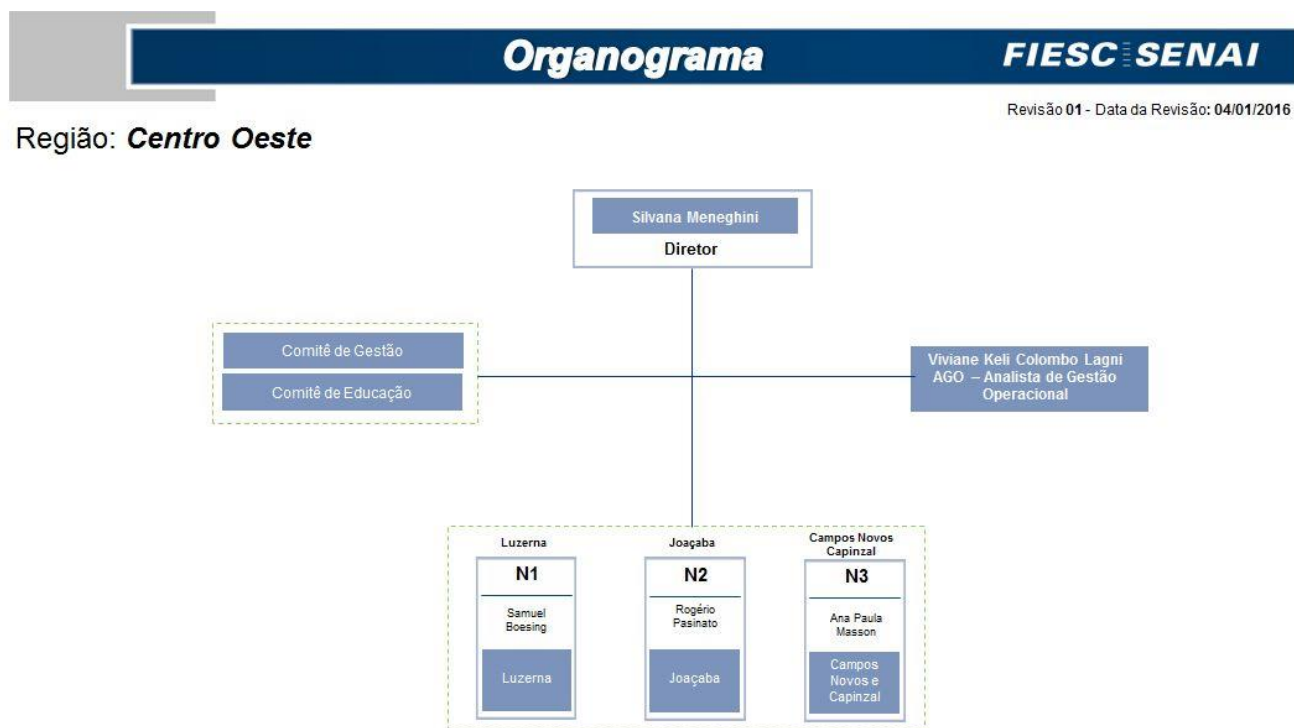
Organograma

FIESC SENAI

Revisão 01 - Data da Revisão: 04/01/2016

Região: Centro Oeste

Silvana Meneghini
Diretor

Comitê de Gestão

Comitê de Educação

Viviane Keli Colombo Lagni
AGO – Analista de Gestão Operacional

Luzerna

N1

Samuel Boesing

Luzerna

Joaçaba

N2

Rogério Pasinato

Joaçaba

Campos Novos Capinzal

N3

Ana Paula Masson

Campos Novos e Capinzal